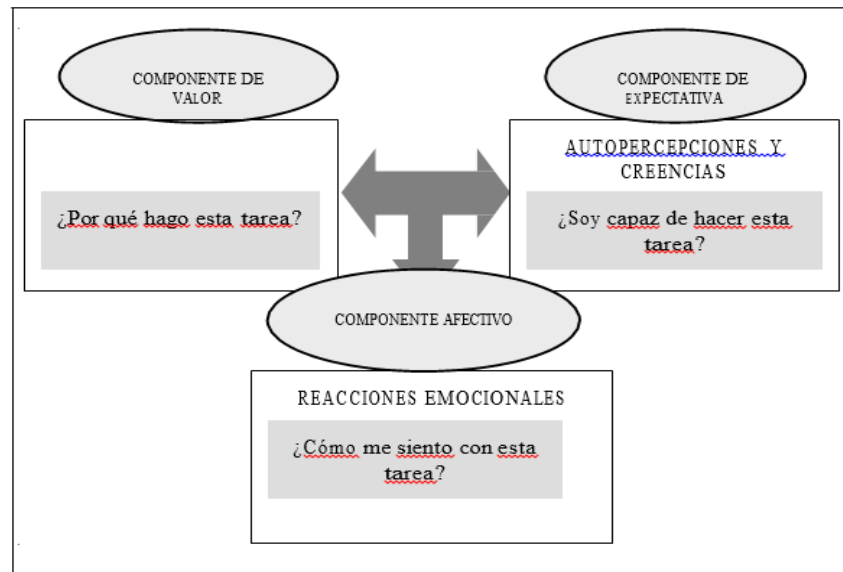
COMPONENTE DE VALOR

¿Por qué hago esta tarea?

COMPONENTE DE EXPECTATIVA

AUTOPERCEPCIONES Y CREENCIAS

¿Soy capaz de hacer esta tarea?

COMPONENTE AFECTIVO

REACCIONES EMOCIONALES

¿Cómo me siento con esta tarea?